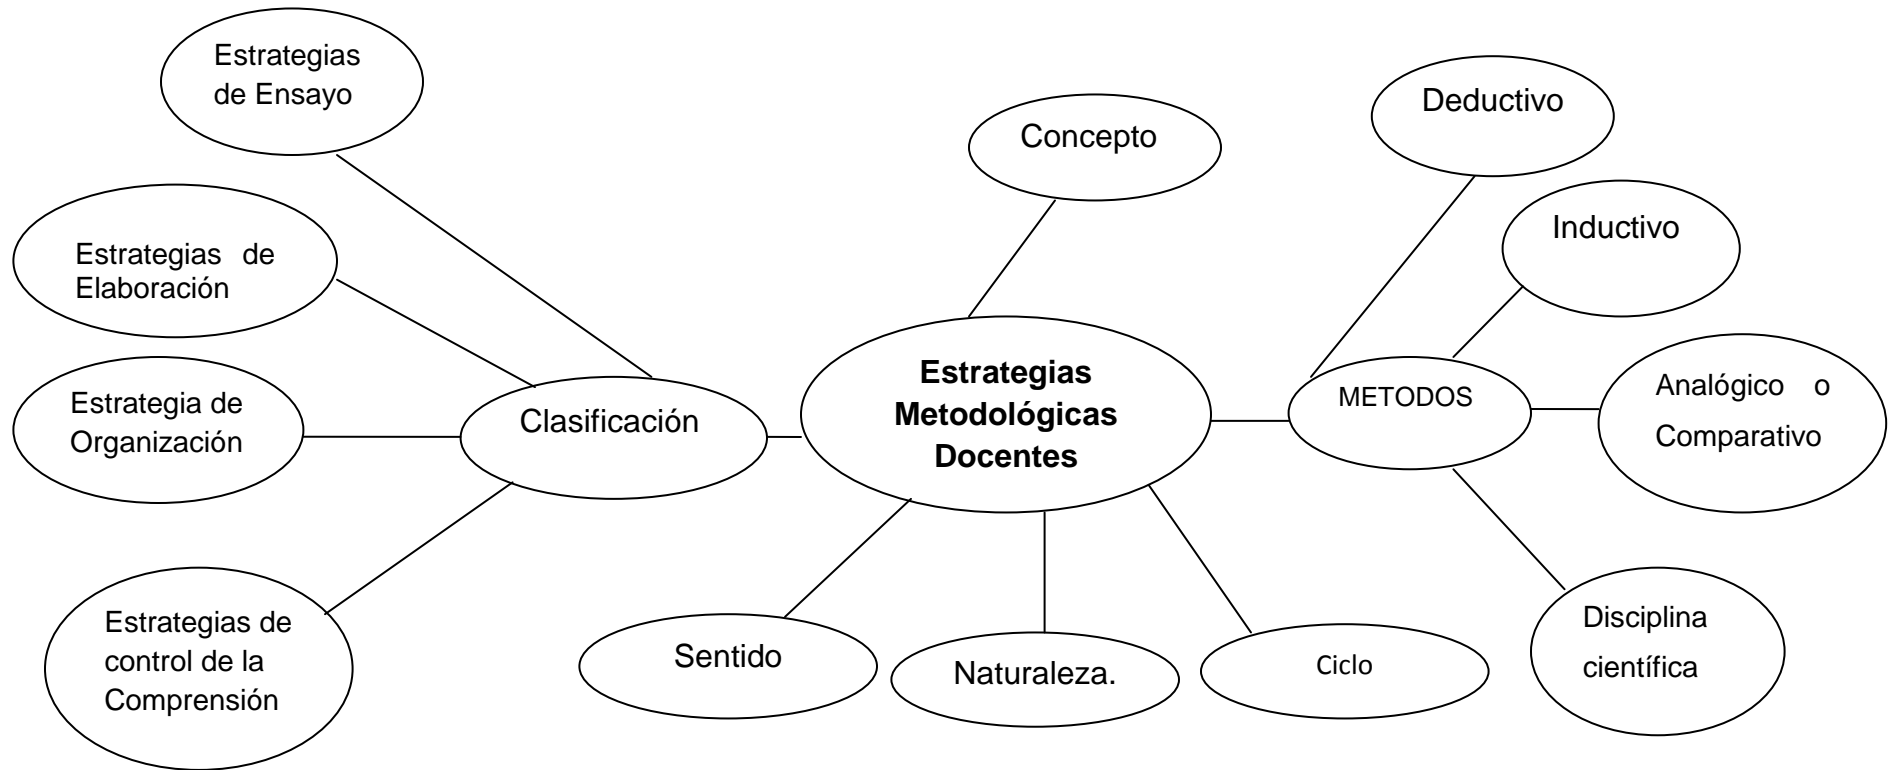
Estrategias Metodológicas Docentes

Concepto

Clasificación

Estrategias de Ensayo

Estrategias de Elaboración

Estrategia de Organización

Estrategias de control de la Comprensión

METODOS

Deductivo

Inductivo

Analógico o Comparativo

Disciplina científica

Sentido

Naturaleza.

Ciclo